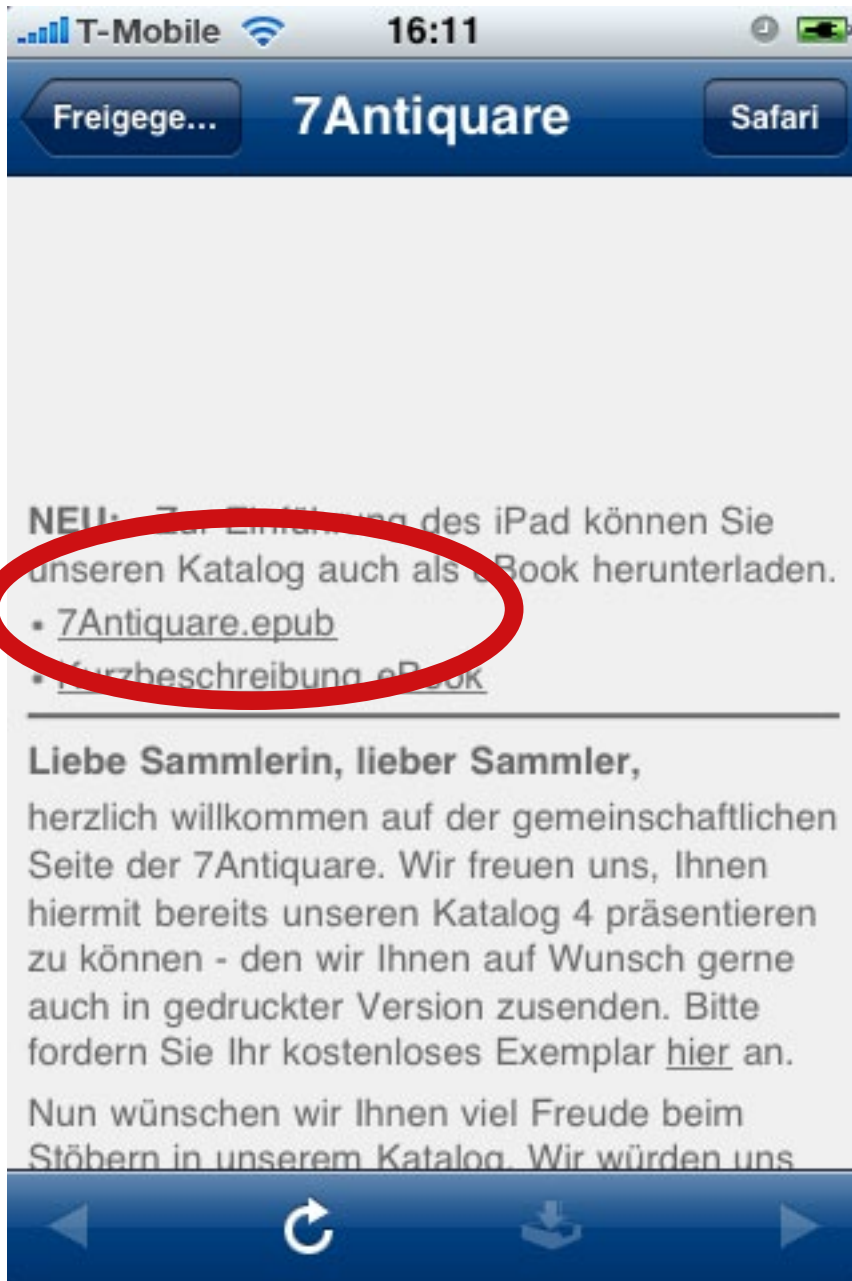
T-Mobile 16:11

Freigege... 7Antiquare Safari

NEU: Zur Einführung des iPad können Sie unseren Katalog auch als eBook herunterladen.
• 7Antiquare.epub
• Kurzbeschreibung eBook

Liebe Sammlerin, lieber Sammler,

herzlich willkommen auf der gemeinschaftlichen Seite der 7Antiquare. Wir freuen uns, Ihnen hiermit bereits unseren Katalog 4 präsentieren zu können - den wir Ihnen auf Wunsch gerne auch in gedruckter Version zusenden. Bitte fordern Sie Ihr kostenloses Exemplar hier an.

Nun wünschen wir Ihnen viel Freude beim Stöbern in unserem Katalog. Wir würden uns